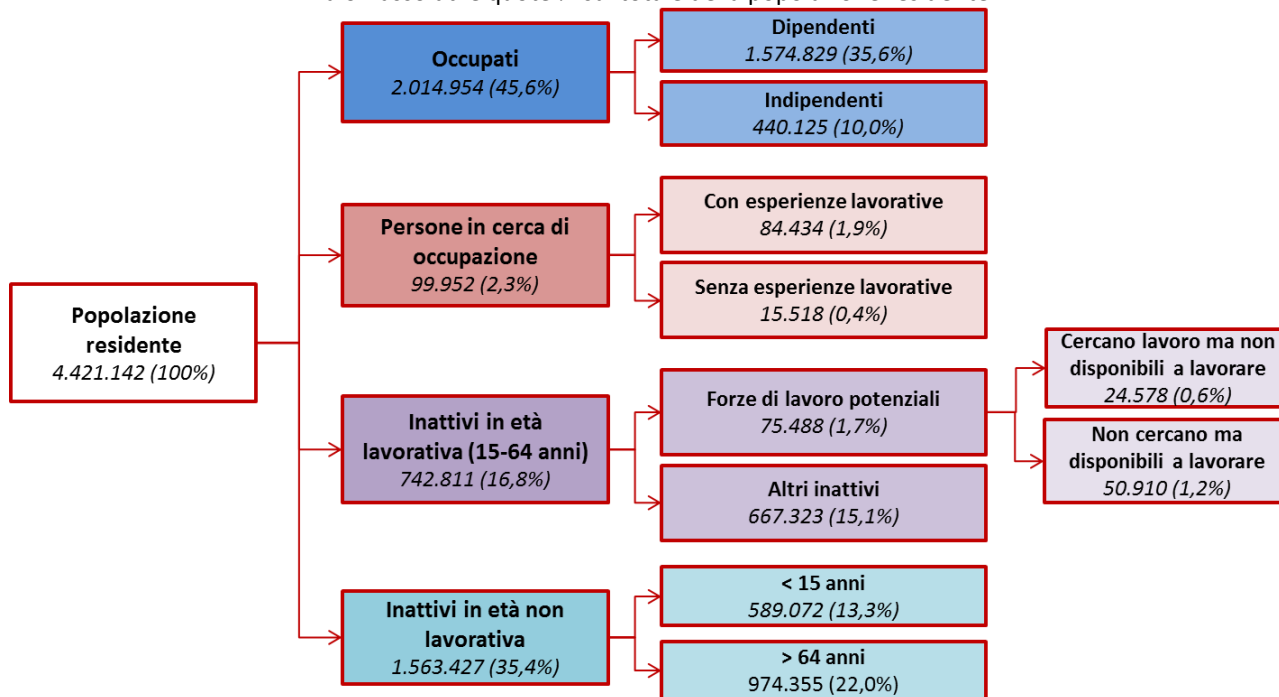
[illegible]

Popolazione residente
4.421.142 (100%)

Occupati
2.014.954 (45,6%)

Dipendenti
1.574.829 (35,6%)

Indipendenti
440.125 (10,0%)

Persone in cerca di occupazione
99.952 (2,3%)

Con esperienze lavorative
84.434 (1,9%)

Senza esperienze lavorative
15.518 (0,4%)

Inattivi in età lavorativa (15-64 anni)
742.811 (16,8%)

Forze di lavoro potenziali
75.488 (1,7%)

Cercano lavoro ma non disponibili a lavorare
24.578 (0,6%)

Non cercano ma disponibili a lavorare
50.910 (1,2%)

Altri inattivi
667.323 (15,1%)

Inattivi in età non lavorativa
1.563.427 (35,4%)

< 15 anni
589.072 (13,3%)

> 64 anni
974.355 (22,0%)